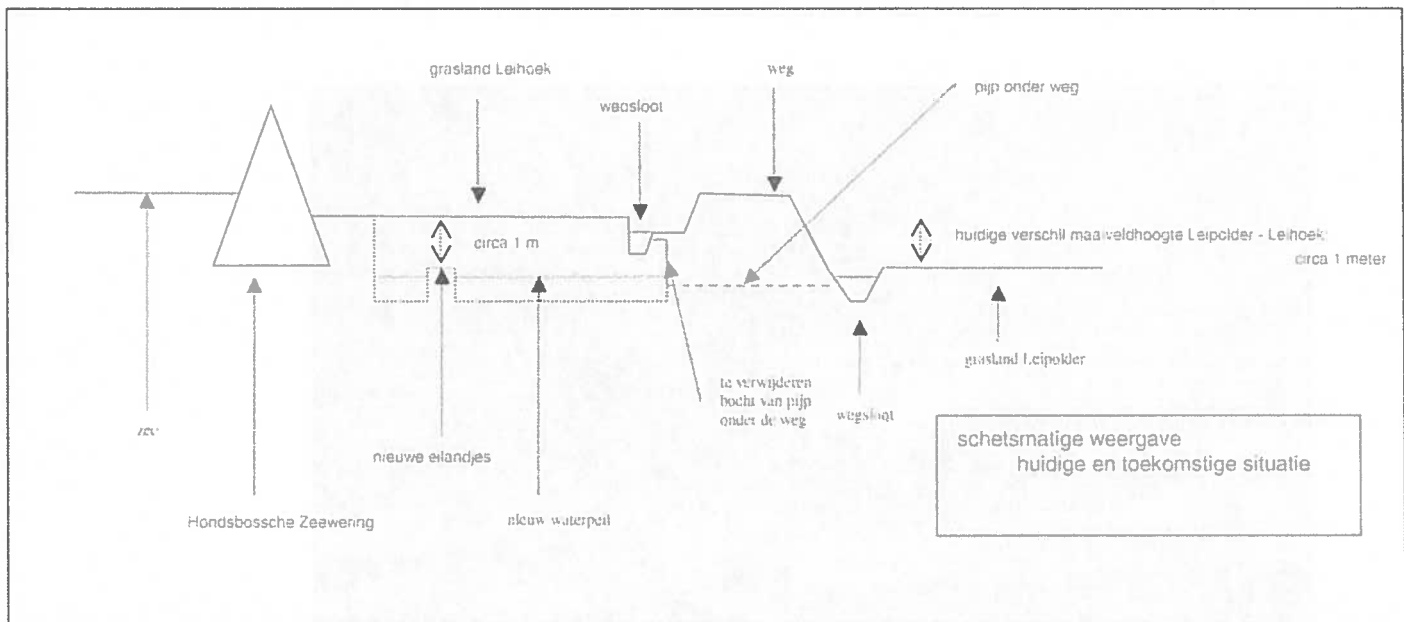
grasland Leihoek

wegsloot

weg

pijp onder weg

circa 1 m

huidige verschil maaiveldhoogte Leipolder - Leihoek:

circa 1 meter

grasland Leipolder

te verwijderen bocht van pijp onder de weg

wegsloot

zee

nieuwe eilandjes

Hondsbossche Zeewering

nieuw waterpeil

schetsmatige weergave
huidige en toekomstige situatie